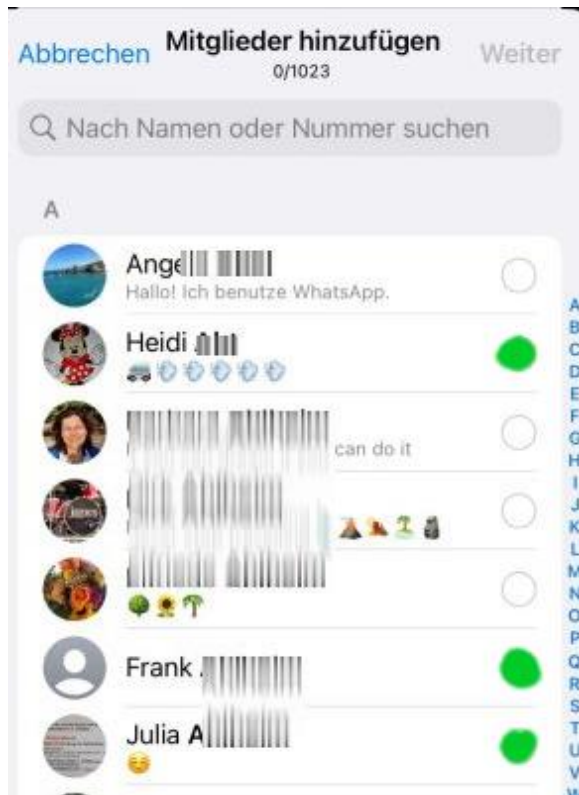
Abbrechen Mitglieder hinzufügen 0/1023 Weiter

Nach Namen oder Nummer suchen

A

Ange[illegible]
Hallo! Ich benutze WhatsApp.

Heidi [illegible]
🚐👂👂👂👂👂

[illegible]
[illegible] can do it

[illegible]
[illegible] 🌋⛰🏝🗿

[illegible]
🌳🌻🌴

Frank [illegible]

Julia A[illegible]
😊

A
B
C
D
E
F
G
H
I
J
K
L
M
N
O
P
Q
R
S
T
U
V
W